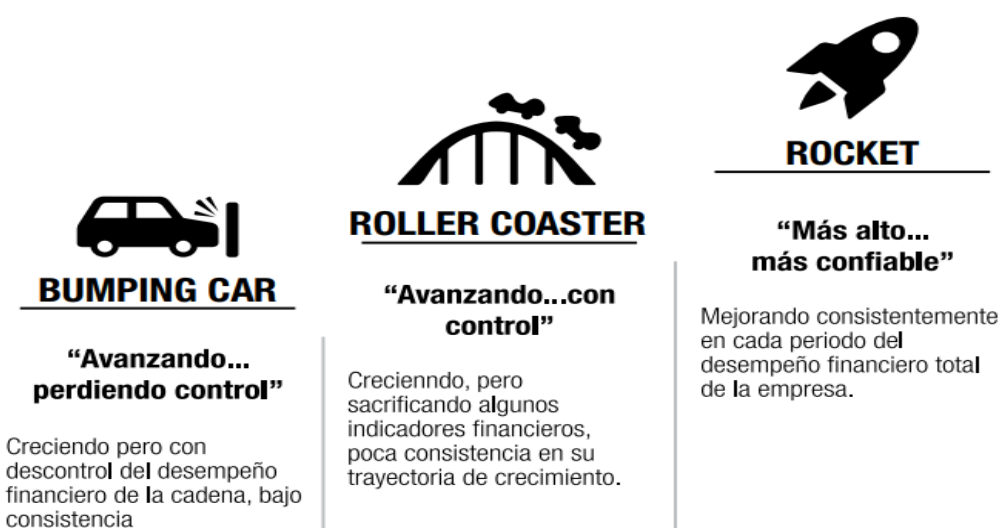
BUMPING CAR

“Avanzando... perdiendo control”

Creciendo pero con descontrol del desempeño financiero de la cadena, bajo consistencia

ROLLER COASTER

“Avanzando...con control”

Crecienndo, pero sacrificando algunos indicadores financieros, poca consistencia en su trayectoria de crecimiento.

ROCKET

“Más alto... más confiable”

Mejorando consistentemente en cada periodo del desempeño financiero total de la empresa.